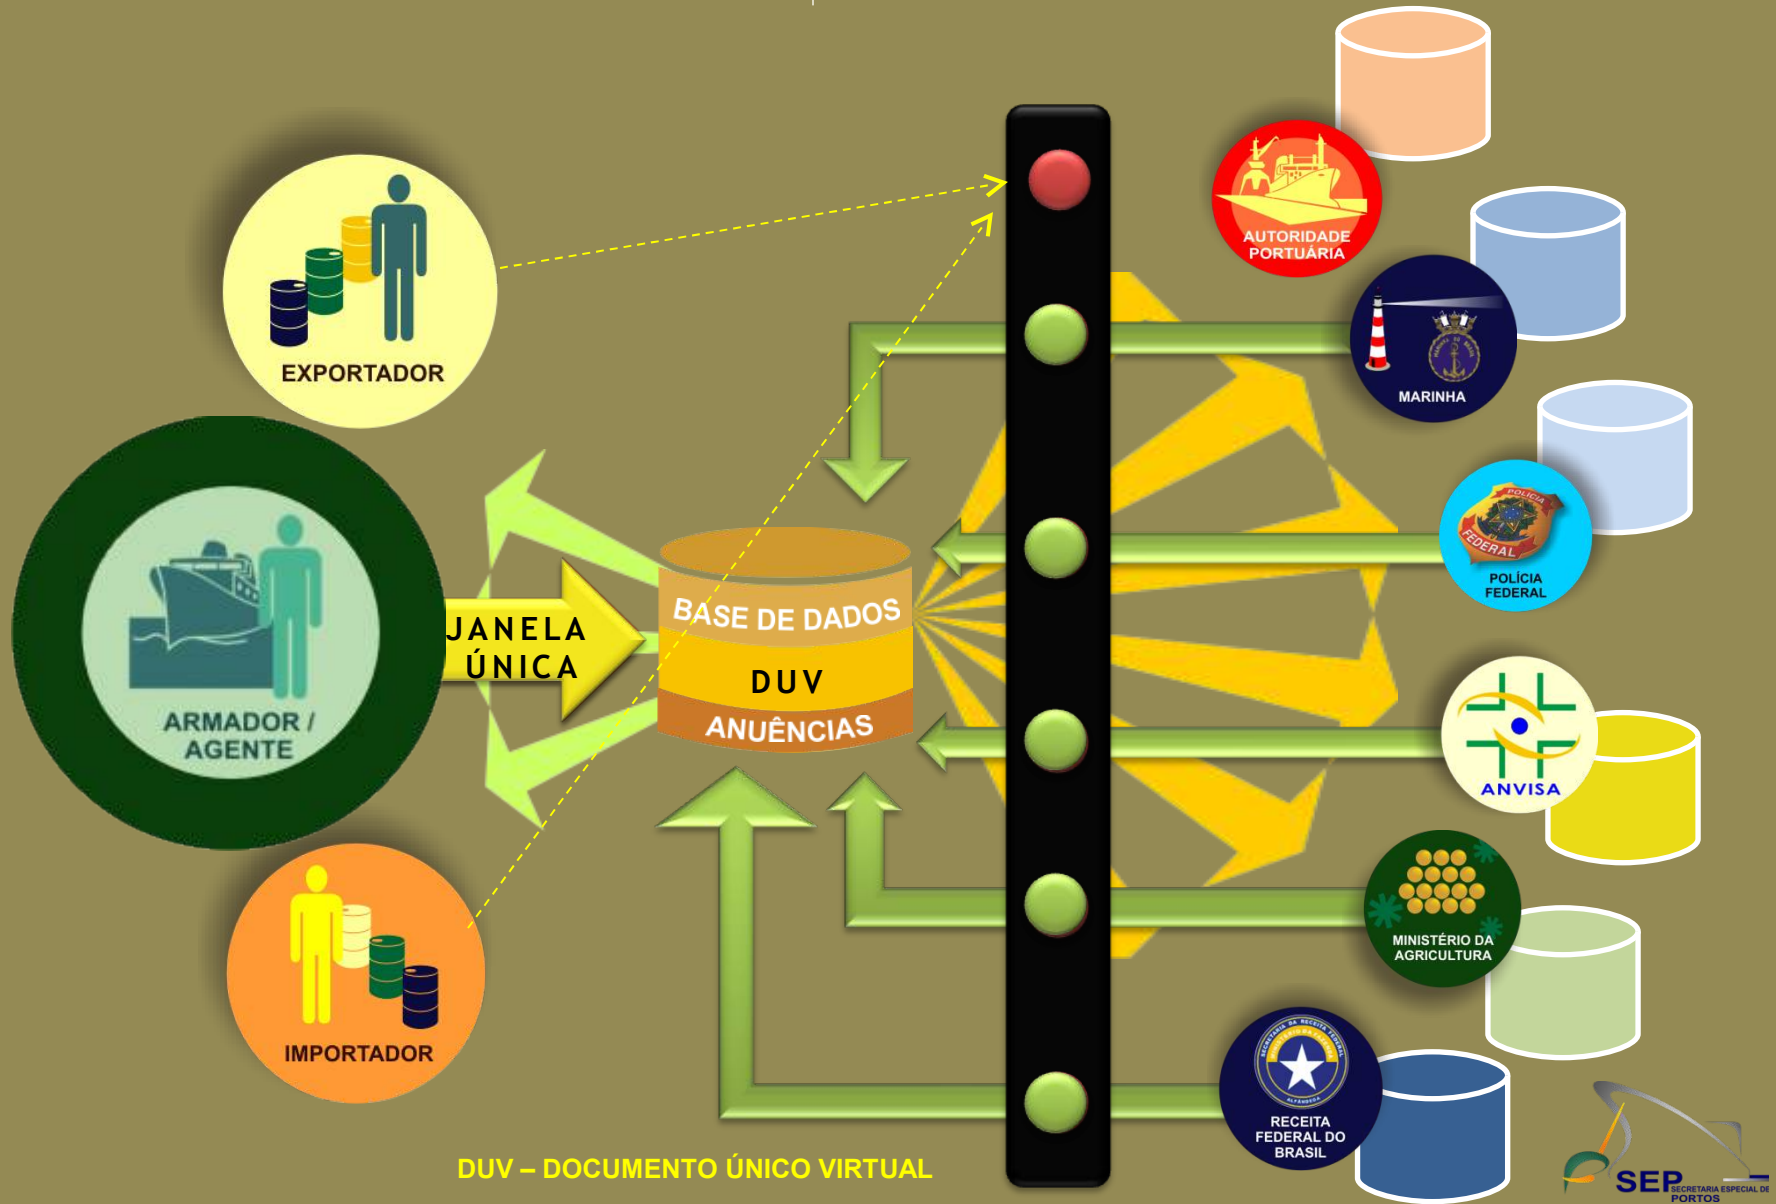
EXPORTADOR

ARMADOR / AGENTE

IMPORTADOR

JANELA ÚNICA

BASE DE DADOS

DUV

ANUÊNCIAS

AUTORIDADE PORTUÁRIA

MARINHA

POLÍCIA FEDERAL

ANVISA

MINISTÉRIO DA AGRICULTURA

RECEITA FEDERAL DO BRASIL

DUV – DOCUMENTO ÚNICO VIRTUAL

SEP SECRETARIA ESPECIAL DE PORTOS